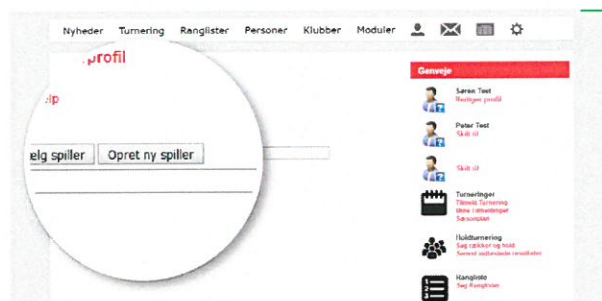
Nyheder Turnering Ranglister Personer Klubber Moduler

profil

:lp

elg spiller Opret ny spiller

Genveje

Søren Test
Rediger profil

Peter Test
Skift til

Skift til

Turneringer
Tilmeld Turnering
Mine tilmeldinger
Sæsonplan

Holdturnering
Søg rækker og hold
Senest indtastede resultater

Rangliste
Søg Ranglisten